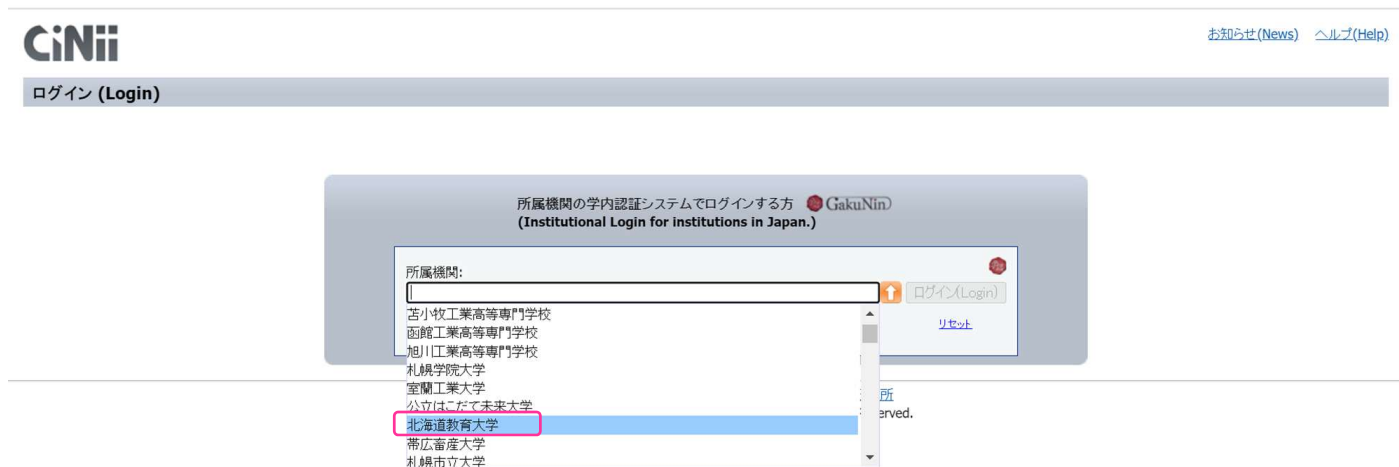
CiNii

お知らせ(News) ヘルプ(Help)

ログイン (Login)

所属機関の学内認証システムでログインする方 GakuNin
(Institutional Login for institutions in Japan.)

所属機関:

ログイン(Login)

リセット

苫小牧工業高等専門学校
函館工業高等専門学校
旭川工業高等専門学校
札幌学院大学
室蘭工業大学
公立はこだて未来大学
北海道教育大学
帯広畜産大学
札幌市立大学

所

erved.